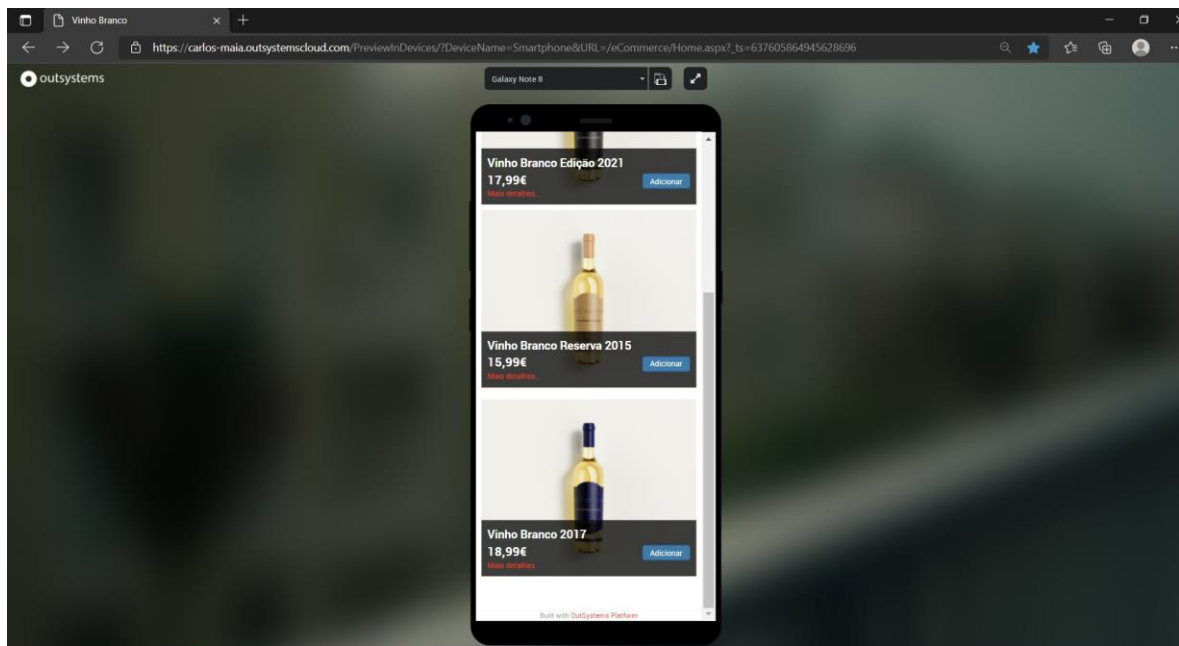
Vinho Branco

https://carlos-maia.outsystemscloud.com/PreviewInDevices/?DeviceName=Smartphone&URL=/eCommerce/Home.aspx?_ts=637605864945628696

outsystems

Galaxy Note 8

Vinho Branco Edição 2021
17,99€
Mais detalhes...
Adicionar

Vinho Branco Reserva 2015
15,99€
Mais detalhes...
Adicionar

Vinho Branco 2017
18,99€
Mais detalhes...
Adicionar

Built with OutSystems Platform